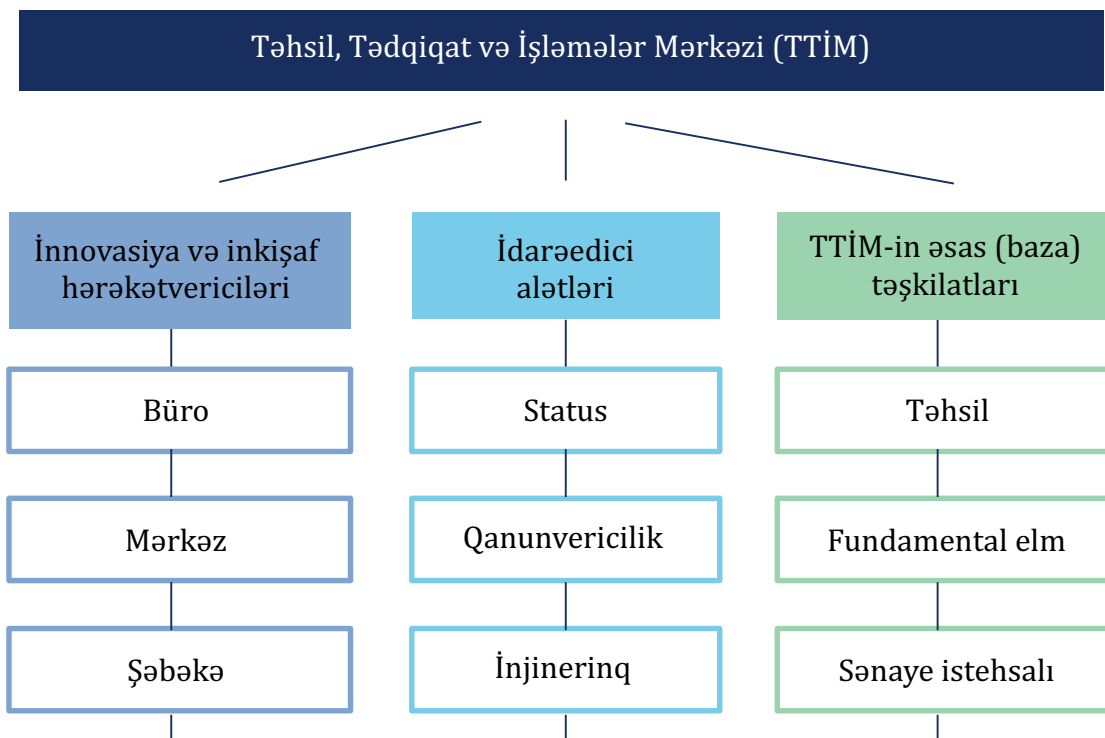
Təhsil, Tədqiqat və İşləmələr Mərkəzi (TTİM)

İnnovasiya və inkişaf hərəkətvericiləri

Büro

Mərkəz

Şəbəkə

İdarəedici alətləri

Status

Qanunvericilik

İnjinerinq

TTİM-in əsas (baza) təşkilatları

Təhsil

Fundamental elm

Sənaye istehsalı